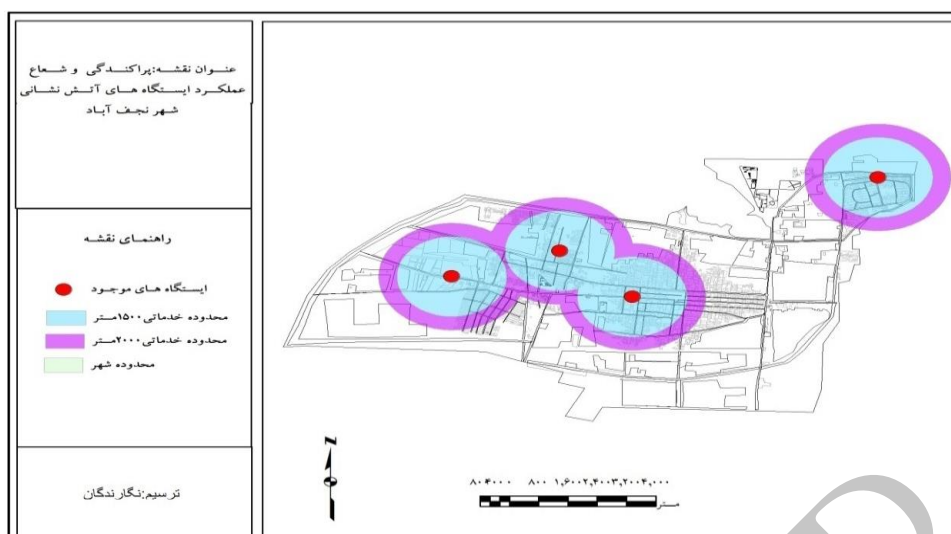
عنوان نقشه:پراکندگی و شعاع عملکرد ایستگاه های آتش نشانی شهر نجف آباد

راهنمای نقشه

ایستگاه های موجود
محدوده خدماتی۱۵۰۰متر
محدوده خدماتی۲۰۰۰متر
محدوده شهر

ترسیم:نگارندگان

N

۸۰۴۰۰۰ ۸۰۰ ۱,۶۰۰۲,۴۰۰۳,۲۰۰۴,۰۰۰
متر